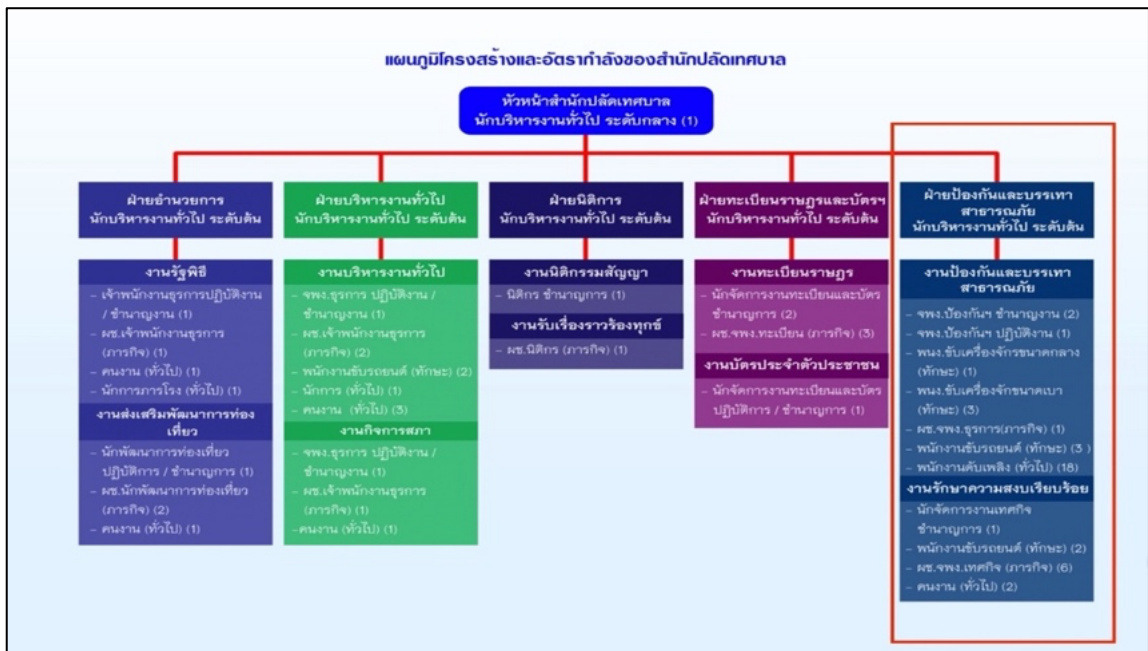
แผนภูมิโครงสร้างและอัตรากำลังของสำนักปลัดเทศบาล

หัวหน้าสำนักปลัดเทศบาล
นักบริหารงานทั่วไป ระดับกลาง (1)

ฝ่ายอำนวยการ
นักบริหารงานทั่วไป ระดับต้น

งานรัฐพิธี
- เจ้าพนักงานธุรการปฏิบัติงาน / ชำนาญงาน (1)
- ผช.เจ้าพนักงานธุรการ (ภารกิจ) (1)
- คนงาน (ทั่วไป) (1)
- นักการภารโรง (ทั่วไป) (1)

งานส่งเสริมพัฒนาการท่องเที่ยว
- นักพัฒนาการท่องเที่ยว ปฏิบัติการ / ชำนาญการ (1)
- ผช.นักพัฒนาการท่องเที่ยว (ภารกิจ) (2)
- คนงาน (ทั่วไป) (1)

ฝ่ายบริหารงานทั่วไป
นักบริหารงานทั่วไป ระดับต้น

งานบริหารงานทั่วไป
- จพง.ธุรการ ปฏิบัติงาน / ชำนาญงาน (1)
- ผช.เจ้าพนักงานธุรการ (ภารกิจ) (2)
- พนักงานขับรถยนต์ (ทักษะ) (2)
- นักการ (ทั่วไป) (1)
- คนงาน (ทั่วไป) (3)

งานกิจการสภา
- จพง.ธุรการ ปฏิบัติงาน / ชำนาญงาน (1)
- ผช.เจ้าพนักงานธุรการ (ภารกิจ) (1)
-คนงาน (ทั่วไป) (1)

ฝ่ายนิติการ
นักบริหารงานทั่วไป ระดับต้น

งานนิติกรรมสัญญา
- นิติกร ชำนาญการ (1)

งานรับเรื่องราวร้องทุกข์
- ผช.นิติกร (ภารกิจ) (1)

ฝ่ายทะเบียนราษฎรและบัตรฯ
นักบริหารงานทั่วไป ระดับต้น

งานทะเบียนราษฎร
- นักจัดการงานทะเบียนและบัตร ชำนาญการ (2)
- ผช.จพง.ทะเบียน (ภารกิจ) (3)

งานบัตรประจำตัวประชาชน
- นักจัดการงานทะเบียนและบัตร ปฏิบัติการ / ชำนาญการ (1)

ฝ่ายป้องกันและบรรเทาสาธารณภัย
นักบริหารงานทั่วไป ระดับต้น

งานป้องกันและบรรเทาสาธารณภัย
- จพง.ป้องกันฯ ชำนาญงาน (2)
- จพง.ป้องกันฯ ปฏิบัติงาน (1)
- พนง.ขับเครื่องจักรขนาดกลาง (ทักษะ) (1)
- พนง.ขับเครื่องจักขนาดเบา (ทักษะ) (3)
- ผช.จพง.ธุรการ(ภารกิจ) (1)
- พนักงานขับรถยนต์ (ทักษะ) (3 )
- พนักงานดับเพลิง (ทั่วไป) (18)

งานรักษาความสงบเรียบร้อย
- นักจัดการงานเทศกิจ ชำนาญการ (1)
- พนักงานขับรถยนต์ (ทักษะ) (2)
- ผช.จพง.เทศกิจ (ภารกิจ) (6)
- คนงาน (ทั่วไป) (2)